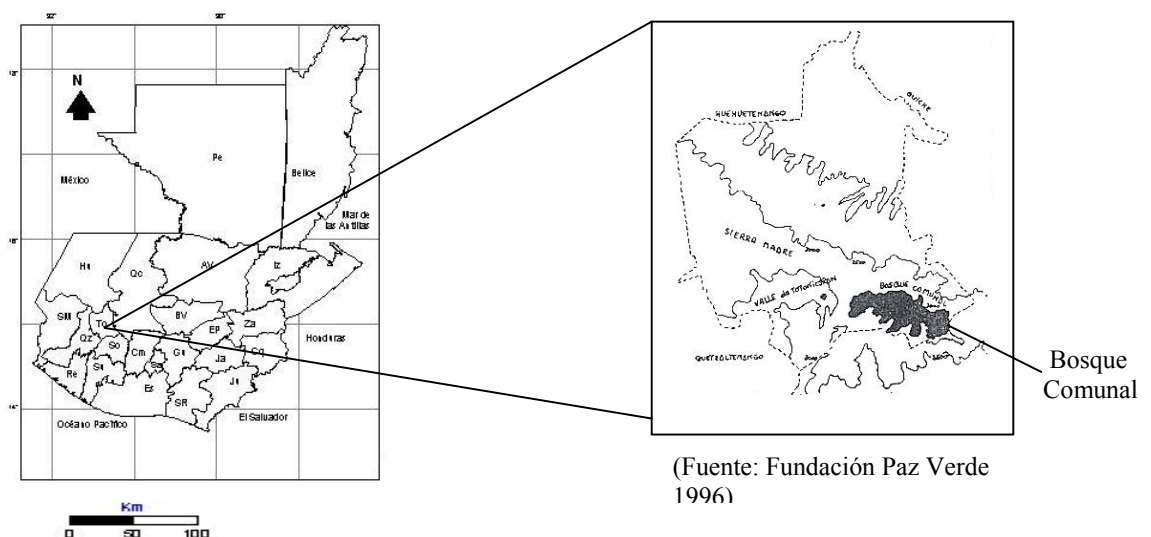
92°
90°
N
México
Pe
Belice
Mar de las Antillas
Hu
Qc
AV
Iz
SM
To
BV
EP
Za
Qz
So
Cm
Gu
Ja
Cq
Honduras
Re
Su
Sa
Es
Ju
SR
El Salvador
Océano Pacífico
Km
0 50 100

HUEHUETENANGO
QUICHE
SIERRA MADRE
VALLE de TOTONICAPAN
BOSQUE COMUNAL
QUETZALTENANGO

Bosque Comunal

(Fuente: Fundación Paz Verde 1996)